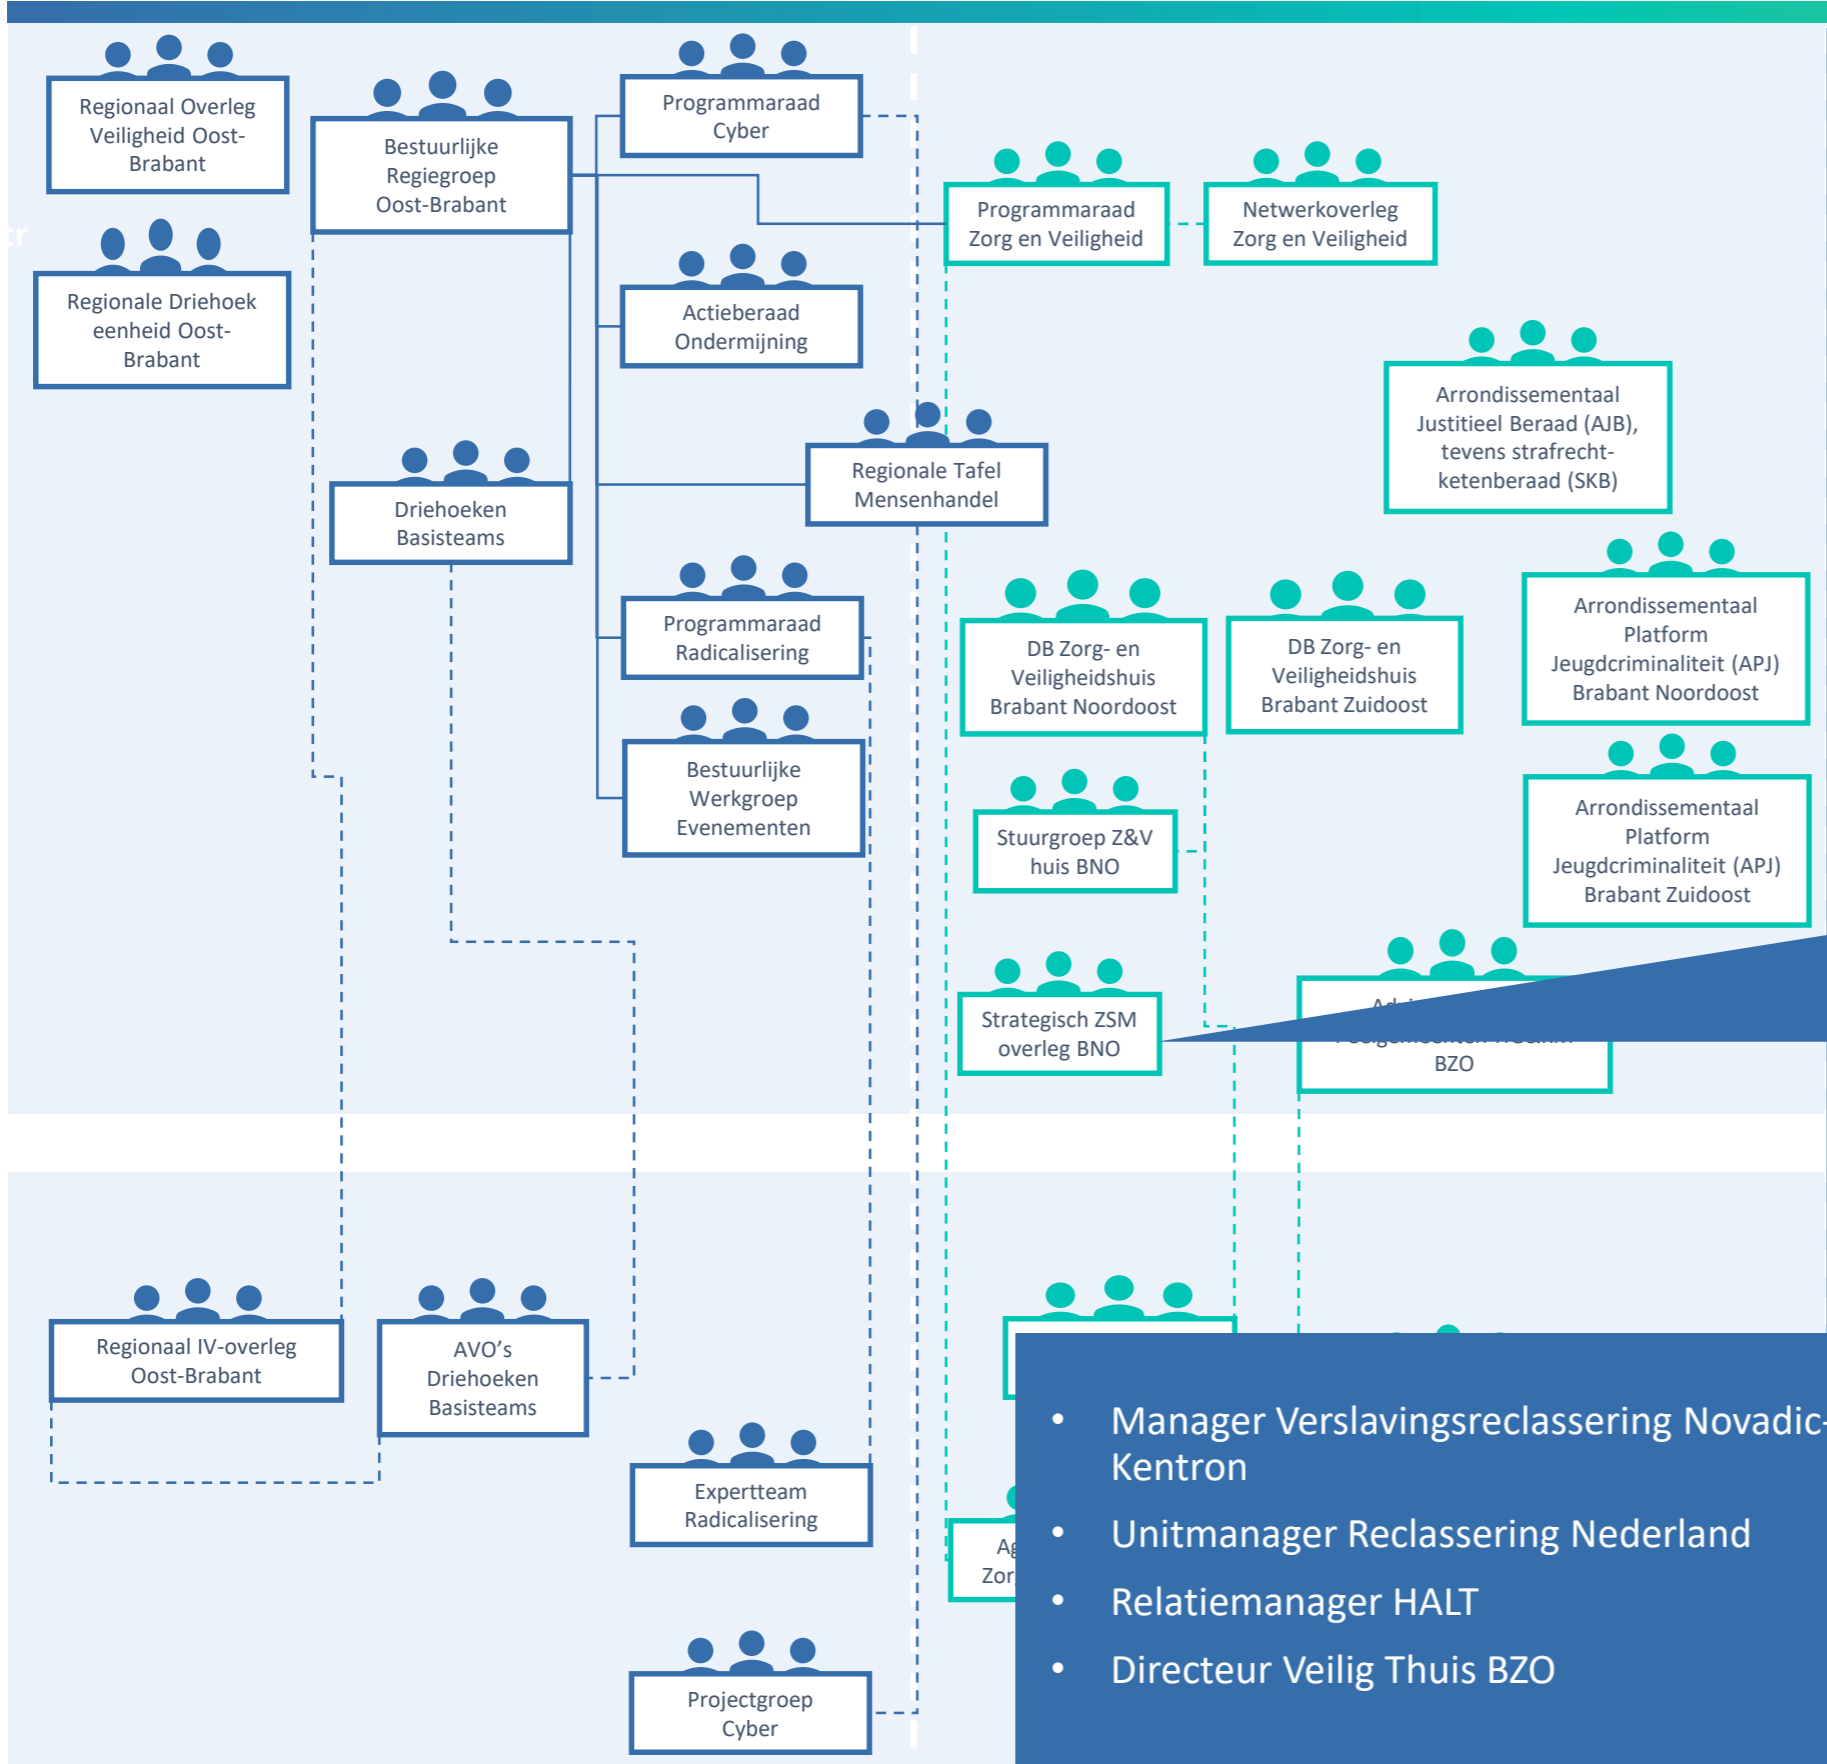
tr

Regionaal Overleg Veiligheid Oost-Brabant

Regionale Driehoek eenheid Oost-Brabant

Bestuurlijke Regiegroep Oost-Brabant

Driehoeken Basisteams

Programmaraad Cyber

Actieberaad Ondermijning

Regionale Tafel Mensenhandel

Programmaraad Radicalisering

Bestuurlijke Werkgroep Evenementen

Programmaraad Zorg en Veiligheid

Netwerkoverleg Zorg en Veiligheid

Arrondissementaal Justitieel Beraad (AJB), tevens strafrecht-ketenberaad (SKB)

DB Zorg- en Veiligheidshuis Brabant Noordoost

DB Zorg- en Veiligheidshuis Brabant Zuidoost

Arrondissementaal Platform Jeugdcriminaliteit (APJ) Brabant Noordoost

Arrondissementaal Platform Jeugdcriminaliteit (APJ) Brabant Zuidoost

Stuurgroep Z&V huis BNO

Strategisch ZSM overleg BNO

Ad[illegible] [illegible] BZO

Regionaal IV-overleg Oost-Brabant

AVO's Driehoeken Basisteams

Expertteam Radicalisering

Projectgroep Cyber

Ag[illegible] Zor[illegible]

• Manager Verslavingsreclassering Novadic-Kentron
• Unitmanager Reclassering Nederland
• Relatiemanager HALT
• Directeur Veilig Thuis BZO